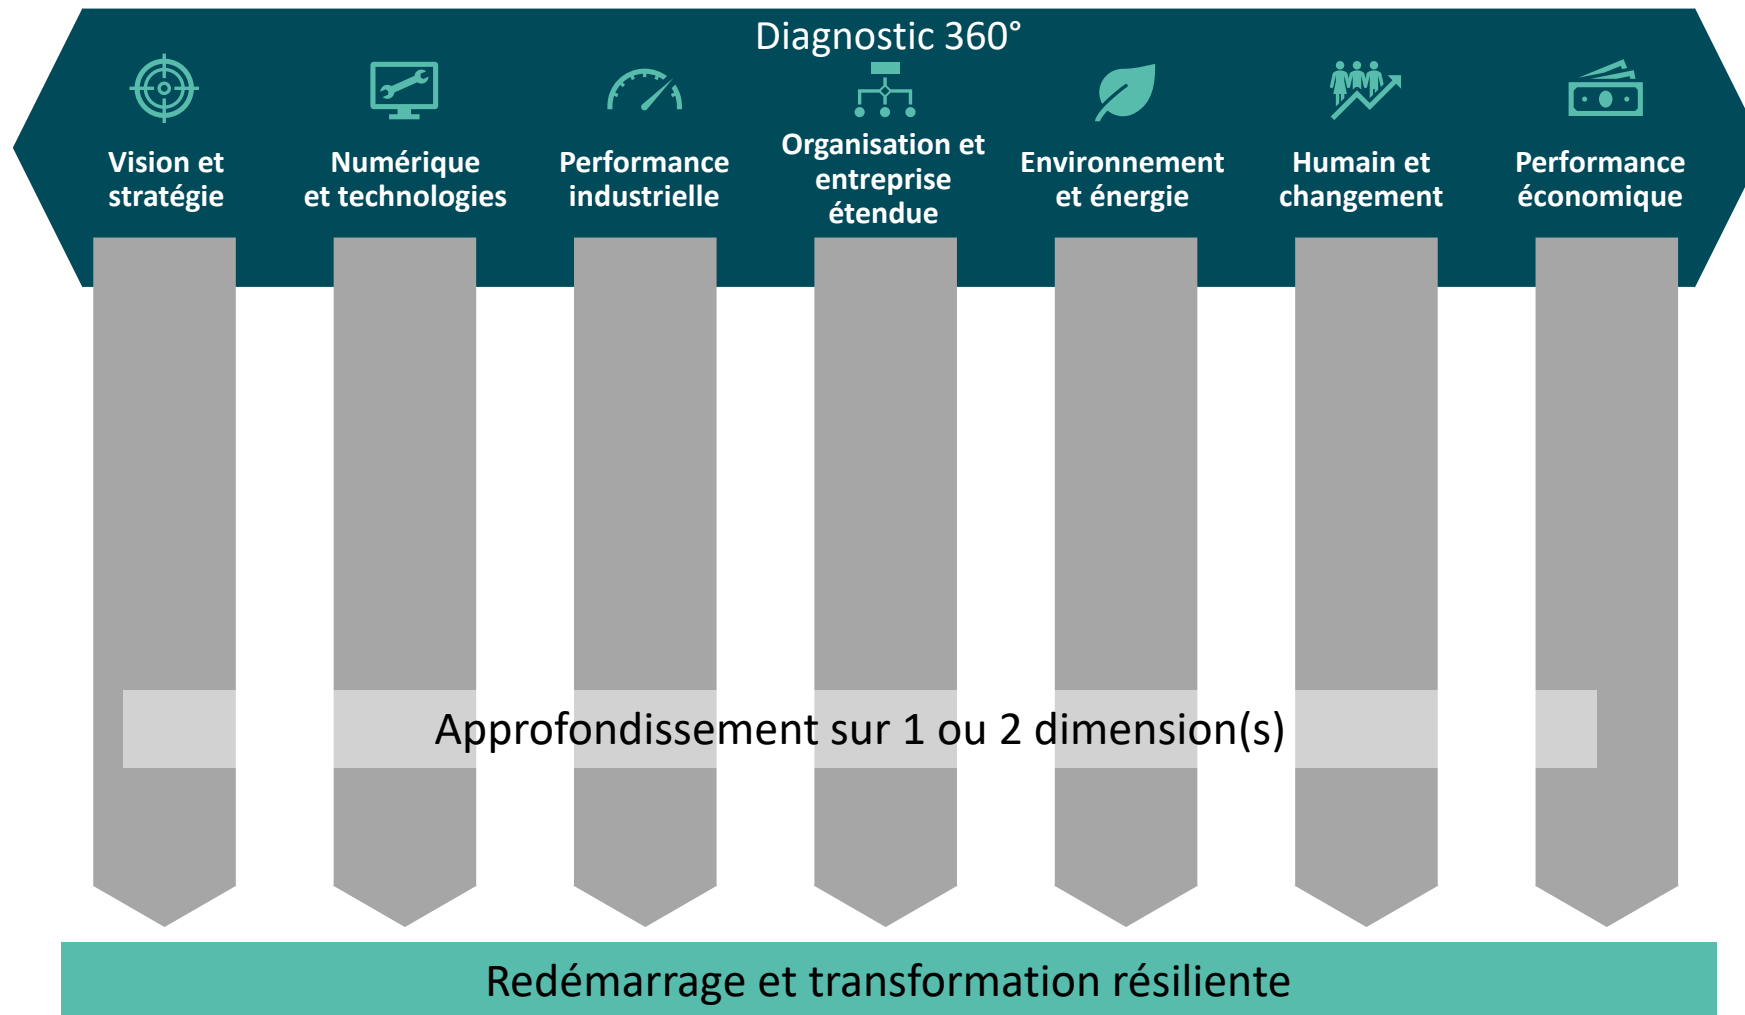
Diagnostic 360°

Vision et stratégie

Numérique et technologies

Performance industrielle

Organisation et entreprise étendue

Environnement et énergie

Humain et changement

Performance économique

Approfondissement sur 1 ou 2 dimension(s)

Redémarrage et transformation résiliente